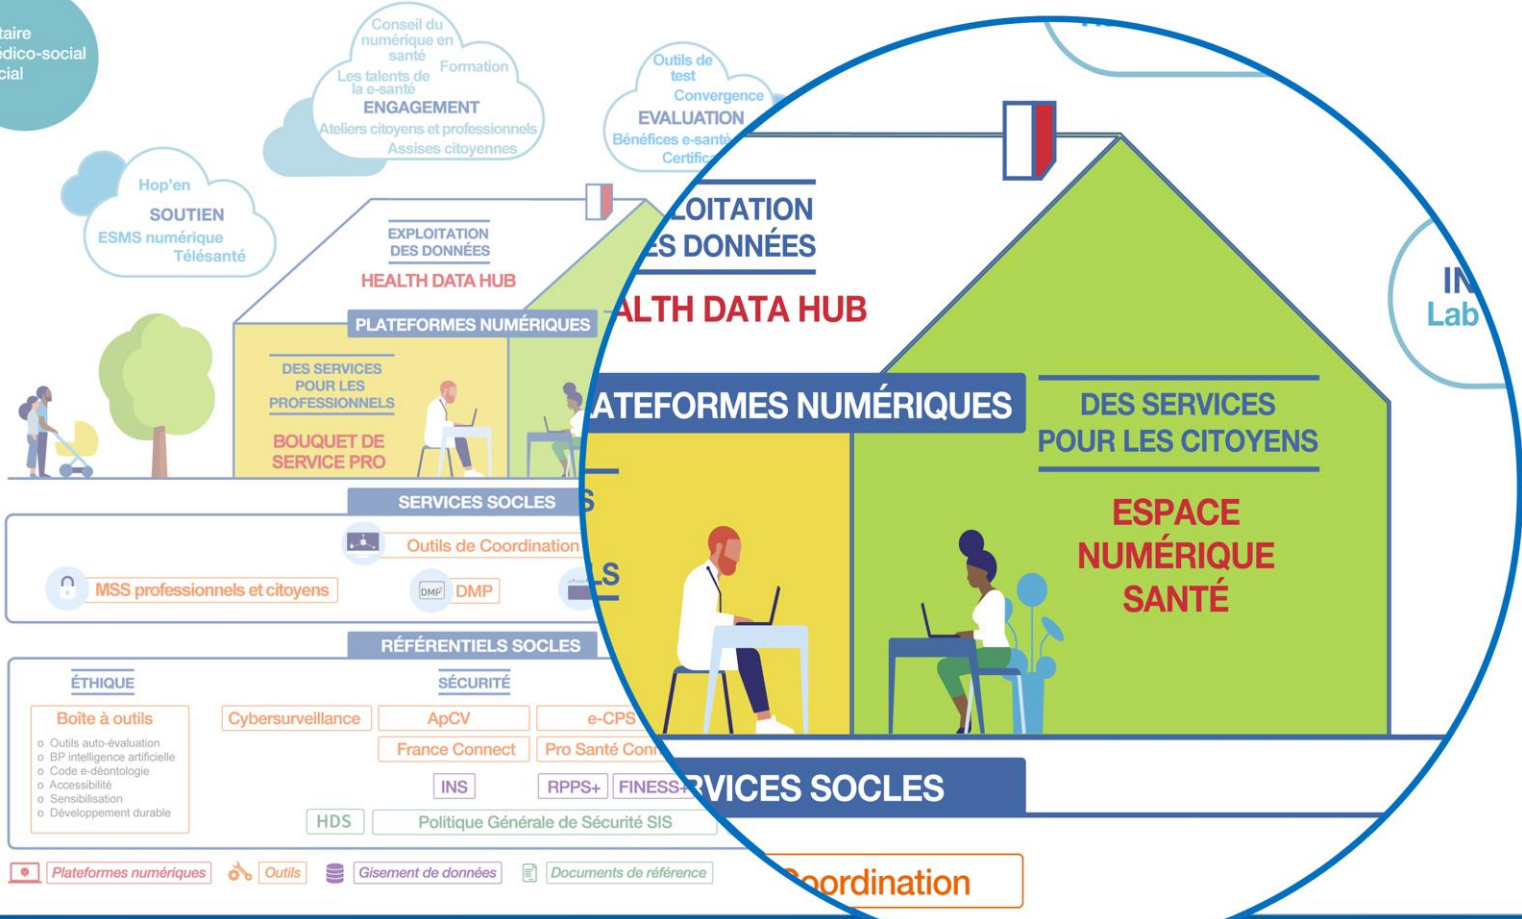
taire
édico-social
cial

Conseil du numérique en santé
Formation
Les talents de la e-santé
ENGAGEMENT
Ateliers citoyens et professionnels
Assises citoyennes

Outils de test
Convergence
EVALUATION
Bénéfices e-santé
Certifica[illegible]

Hop'en
SOUTIEN
ESMS numérique
Télésanté

EXPLOITATION DES DONNÉES
HEALTH DATA HUB

PLATEFORMES NUMÉRIQUES

DES SERVICES POUR LES PROFESSIONNELS
BOUQUET DE SERVICE PRO

SERVICES SOCLES
Outils de Coordination
MSS professionnels et citoyens
DMP

RÉFÉRENTIELS SOCLES
ÉTHIQUE
Boîte à outils
Outils auto-évaluation
BP intelligence artificielle
Code e-déontologie
Accessibilité
Sensibilisation
Développement durable

SÉCURITÉ
Cybersurveillance
ApCV
e-CPS
France Connect
Pro Santé Conn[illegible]
INS
RPPS+
FINESS+
HDS
Politique Générale de Sécurité SIS

Plateformes numériques
Outils
Gisement de données
Documents de référence

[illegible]LOITATION
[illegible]ES DONNÉES
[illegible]ALTH DATA HUB

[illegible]ATEFORMES NUMÉRIQUES
DES SERVICES POUR LES CITOYENS
ESPACE NUMÉRIQUE SANTÉ

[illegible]RVICES SOCLES
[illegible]oordination

IN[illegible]
Lab